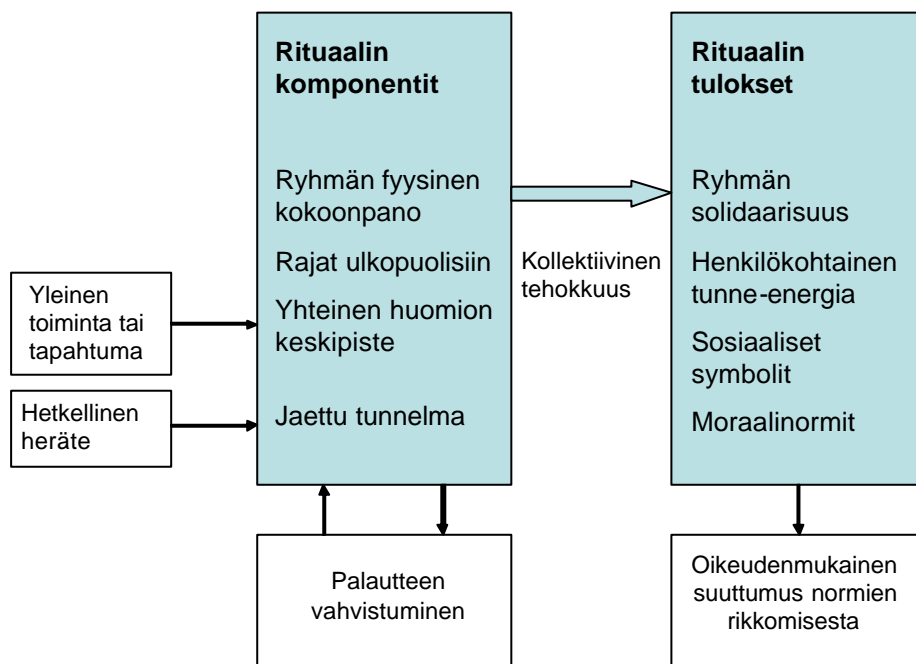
Yleinen toiminta tai tapahtuma

Hetkellinen heräte

Rituaalin komponentit

Ryhmän fyysinen kokoonpano

Rajat ulkopuolisiin

Yhteinen huomion keskipiste

Jaettu tunnelma

Palautteen vahvistuminen

Kollektiivinen tehokkuus

Rituaalin tulokset

Ryhmän solidaarisuus

Henkilökohtainen tunne-energia

Sosiaaliset symbolit

Moraalinormit

Oikeudenmukainen suuttumus normien rikkomisesta